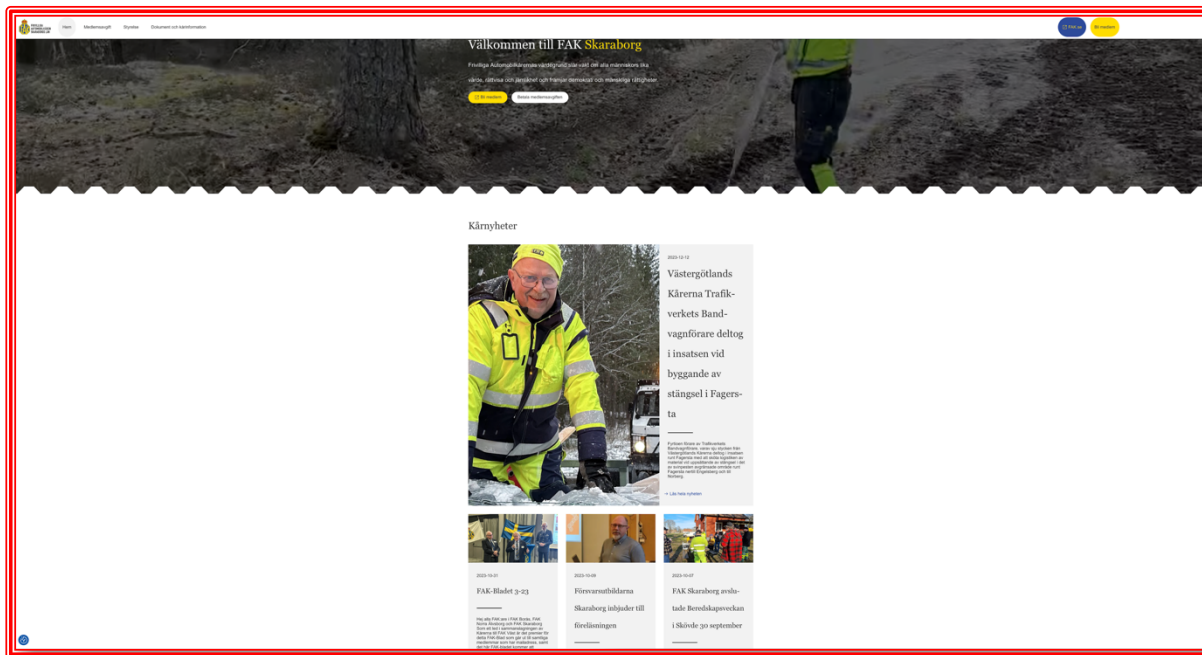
Hem Medlemsavgift Styrelse Dokument och kårinformation

Bli medlem

Välkommen till FAK Skaraborg

Frivilliga Automobilkårernas värdegrund slår vakt om alla människors lika värde, rättvisa och jämlikhet och främjar demokrati och mänskliga rättigheter.

Bli medlem Betala medlemsavgiften

Kårnyheter

2023-12-12

Västergötlands Kårerna Trafikverkets Bandvagnförare deltog i insatsen vid byggande av stängsel i Fagersta

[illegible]

→ Läs hela nyheten

2023-10-31

FAK-Bladet 3-23

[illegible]

2023-10-06

Försvarsutbildarna Skaraborg inbjuder till föreläsningen

2023-10-07

FAK Skaraborg avslutade Beredskapsveckan i Skövde 30 september